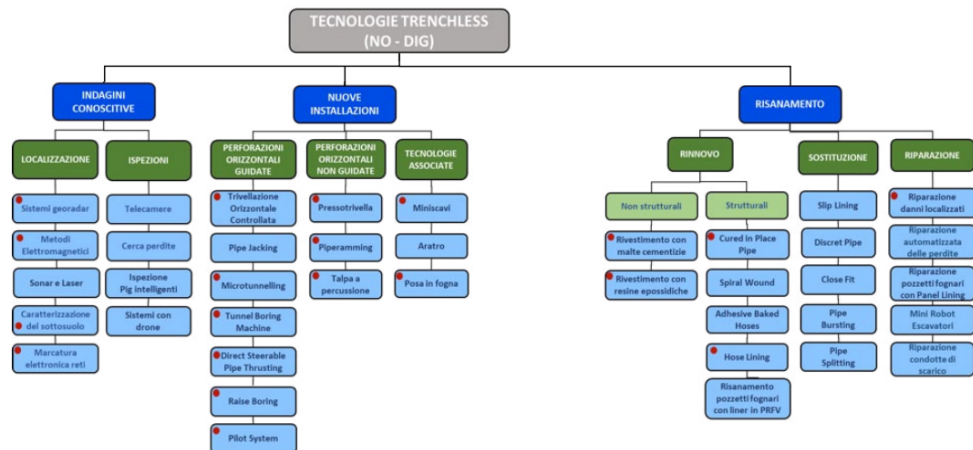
TECNOLOGIE TRENCHLESS
(NO - DIG)

INDAGINI CONOSCITIVE

LOCALIZZAZIONE

Sistemi georadar

Metodi Elettromagnetici

Sonar e Laser

Caratterizzazione del sottosuolo

Marcatura elettronica reti

ISPEZIONI

Telecamere

Cerca perdite

Ispezione Pig intelligenti

Sistemi con drone

NUOVE INSTALLAZIONI

PERFORAZIONI ORIZZONTALI GUIDATE

Trivellazione Orizzontale Controllata

Pipe Jacking

Microtunnelling

Tunnel Boring Machine

Direct Steerable Pipe Thrusting

Raise Boring

Pilot System

PERFORAZIONI ORIZZONTALI NON GUIDATE

Pressotrivella

Piperamming

Talpa a percussione

TECNOLOGIE ASSOCIATE

Miniscavi

Aratro

Posa in fogna

RISANAMENTO

RINNOVO

Non strutturali

Rivestimento con malte cementizie

Rivestimento con resine epossidiche

Strutturali

Cured in Place Pipe

Spiral Wound

Adhesive Baked Hoses

Hose Lining

Risanamento pozzetti fognari con liner in PRFV

SOSTITUZIONE

Slip Lining

Discret Pipe

Close Fit

Pipe Bursting

Pipe Splitting

RIPARAZIONE

Riparazione danni localizzati

Riparazione automatizzata delle perdite

Riparazione pozzetti fognari con Panel Lining

Mini Robot Escavatori

Riparazione condotte di scarico